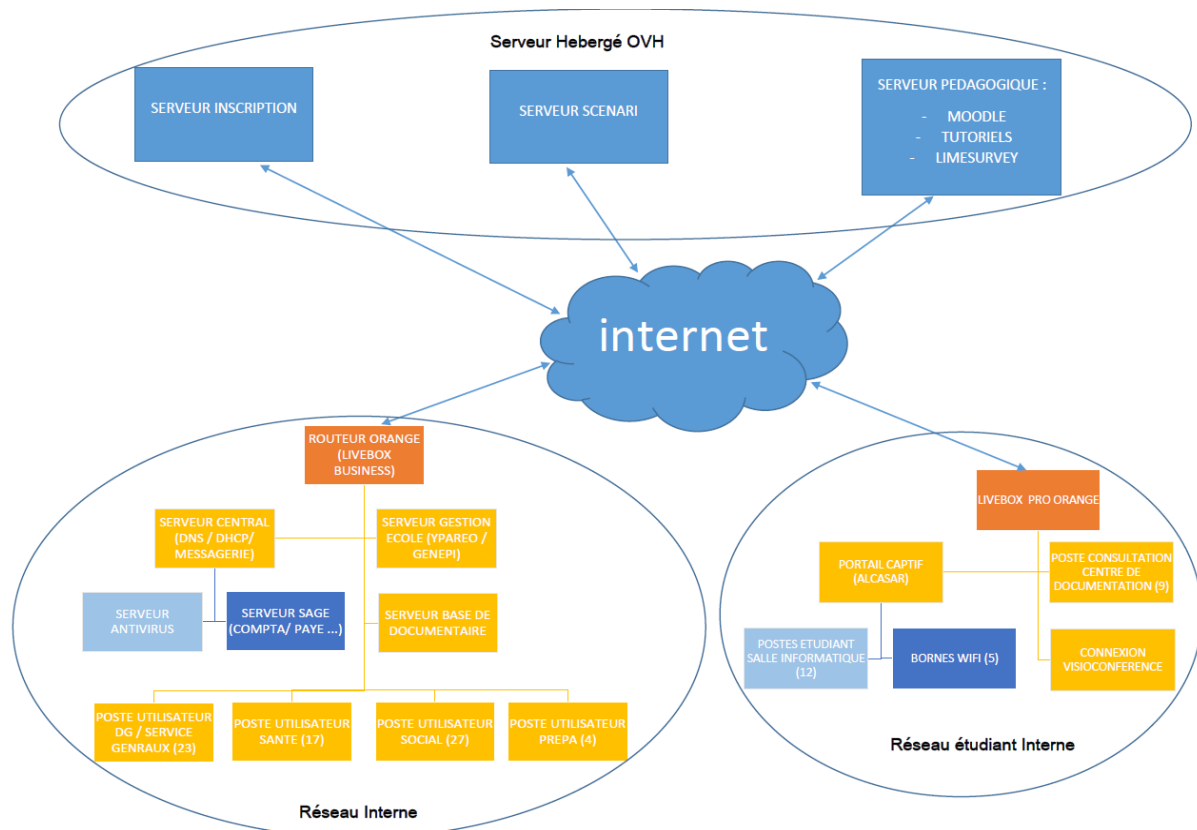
Serveur Hebergé OVH

SERVEUR INSCRIPTION

SERVEUR SCENARI

SERVEUR PEDAGOGIQUE :
- MOODLE
- TUTORIELS
- LIMESURVEY

internet

ROUTEUR ORANGE (LIVEBOX BUSINESS)

SERVEUR CENTRAL (DNS / DHCP/ MESSAGERIE)

SERVEUR GESTION ECOLE (YPAREO / GENEPI)

SERVEUR ANTIVIRUS

SERVEUR SAGE (COMPTA/ PAYE ...)

SERVEUR BASE DE DOCUMENTAIRE

POSTE UTILISATEUR DG / SERVICE GENRAUX (23)

POSTE UTILISATEUR SANTE (17)

POSTE UTILISATEUR SOCIAL (27)

POSTE UTILISATEUR PREPA (4)

Réseau Interne

LIVEBOX PRO ORANGE

PORTAIL CAPTIF (ALCASAR)

POSTE CONSULTATION CENTRE DE DOCUMENTATION (9)

POSTES ETUDIANT SALLE INFORMATIQUE (12)

BORNES WIFI (5)

CONNEXION VISIOCONFERENCE

Réseau étudiant Interne